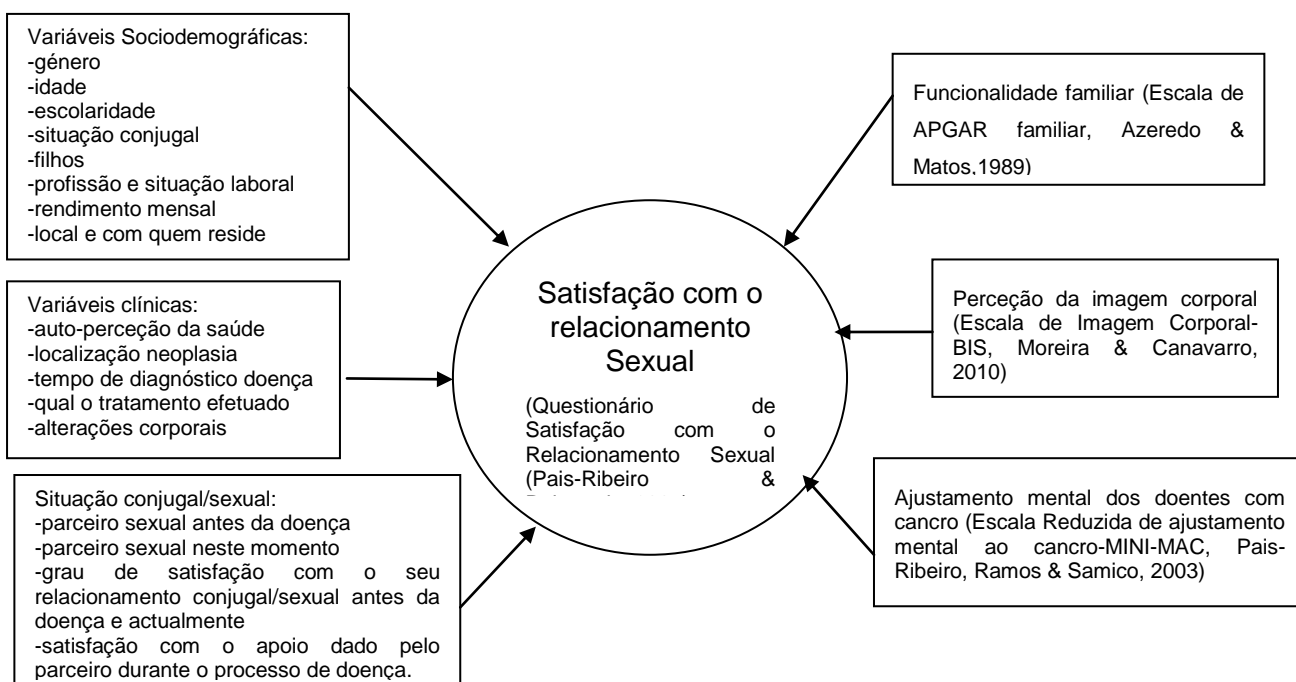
Variáveis Sociodemográficas:
-género
-idade
-escolaridade
-situação conjugal
-filhos
-profissão e situação laboral
-rendimento mensal
-local e com quem reside

Funcionalidade familiar (Escala de APGAR familiar, Azeredo & Matos,1989)

Variáveis clínicas:
-auto-perceção da saúde
-localização neoplasia
-tempo de diagnóstico doença
-qual o tratamento efetuado
-alterações corporais

Satisfação com o relacionamento Sexual

(Questionário de Satisfação com o Relacionamento Sexual (Pais-Ribeiro & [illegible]

Perceção da imagem corporal (Escala de Imagem Corporal-BIS, Moreira & Canavarro, 2010)

Situação conjugal/sexual:
-parceiro sexual antes da doença
-parceiro sexual neste momento
-grau de satisfação com o seu relacionamento conjugal/sexual antes da doença e actualmente
-satisfação com o apoio dado pelo parceiro durante o processo de doença.

Ajustamento mental dos doentes com cancro (Escala Reduzida de ajustamento mental ao cancro-MINI-MAC, Pais-Ribeiro, Ramos & Samico, 2003)